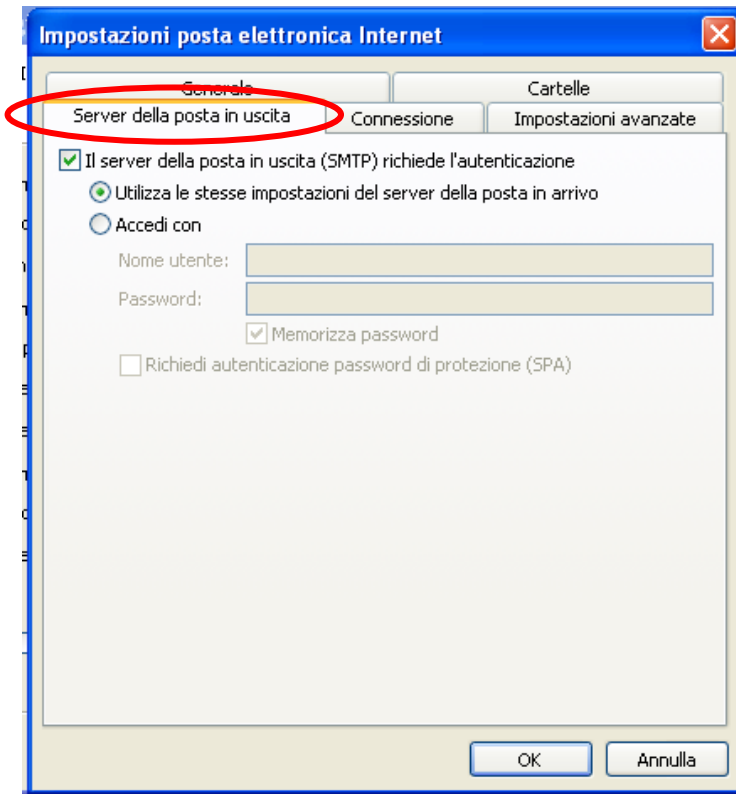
Impostazioni posta elettronica Internet

Generale | Cartelle
Server della posta in uscita | Connessione | Impostazioni avanzate

Il server della posta in uscita (SMTP) richiede l'autenticazione

Utilizza le stesse impostazioni del server della posta in arrivo

Accedi con

Nome utente:

Password:

Memorizza password

Richiedi autenticazione password di protezione (SPA)

OK
Annulla